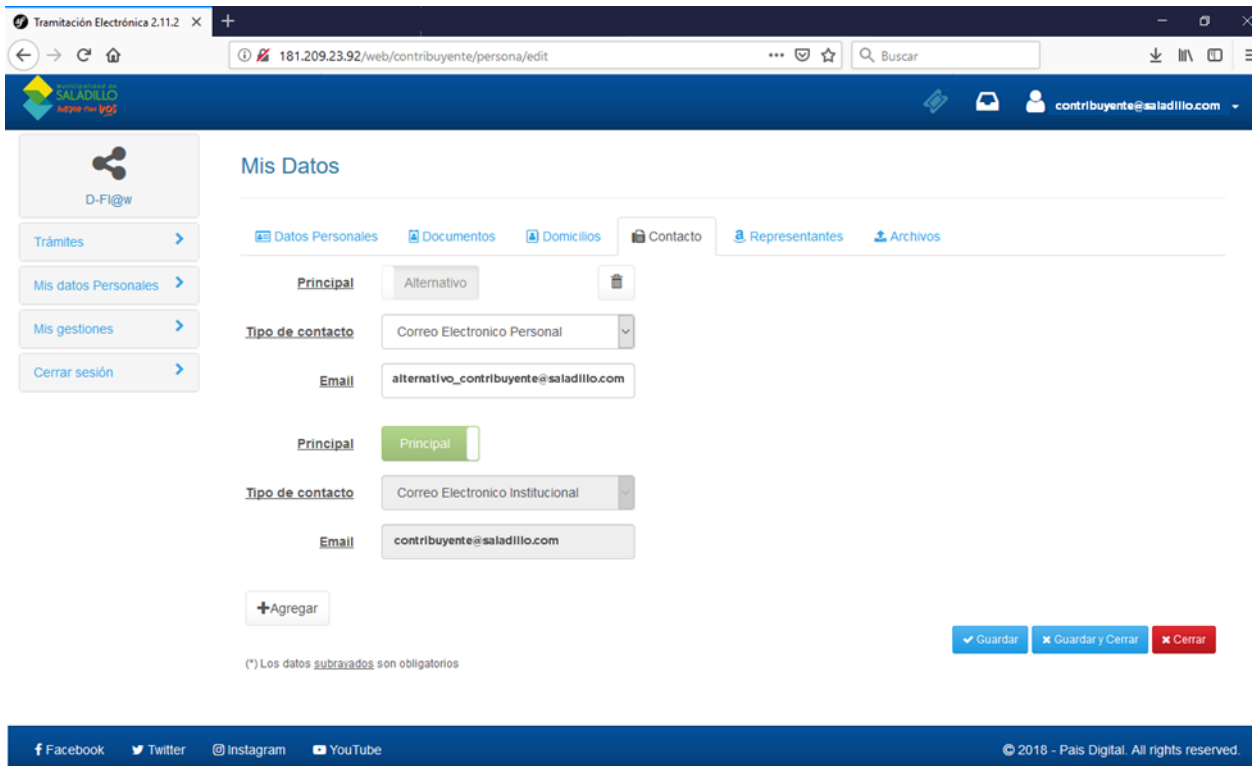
Tramitación Electrónica 2.11.2 ×

181.209.23.92/web/contribuyente/persona/edit

Buscar

Municipalidad de SALADILLO hacer con vos

contribuyente@saladillo.com

D-Fl@w

Trámites

Mis datos Personales

Mis gestiones

Cerrar sesión

Mis Datos

Datos Personales | Documentos | Domicilios | Contacto | Representantes | Archivos

Principal Alternativo

Tipo de contacto Correo Electronico Personal

Email alternativo_contribuyente@saladillo.com

Principal Principal

Tipo de contacto Correo Electronico Institucional

Email contribuyente@saladillo.com

+Agregar

Guardar | Guardar y Cerrar | Cerrar

(*) Los datos subrayados son obligatorios

Facebook Twitter Instagram YouTube

© 2018 - Pais Digital. All rights reserved.